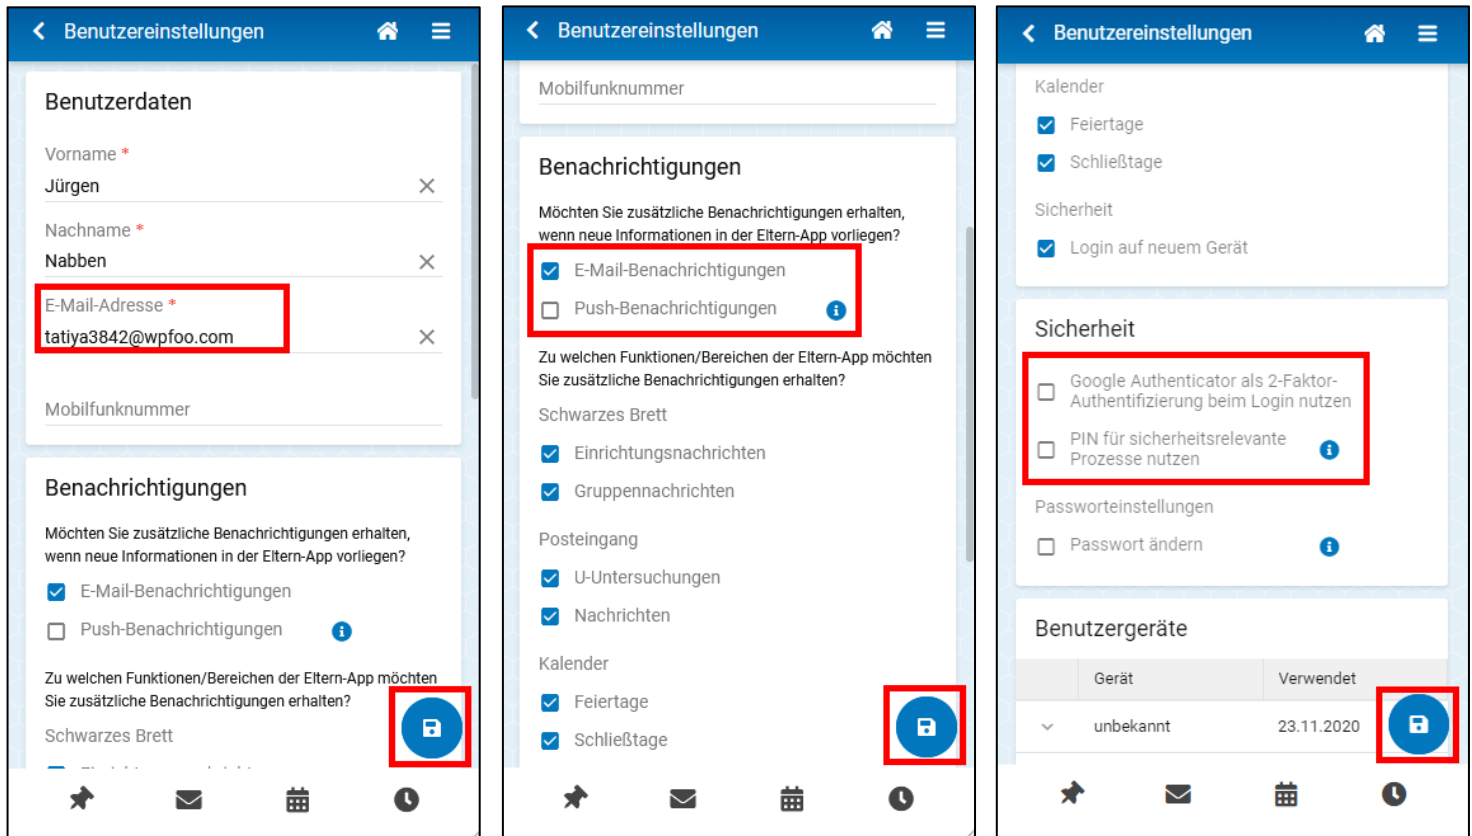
Benutzereinstellungen

Benutzerdaten

Vorname *
Jürgen

Nachname *
Nabben

E-Mail-Adresse *
tatiya3842@wpfoo.com

Mobilfunknummer

Benachrichtigungen

Möchten Sie zusätzliche Benachrichtigungen erhalten, wenn neue Informationen in der Eltern-App vorliegen?

E-Mail-Benachrichtigungen
Push-Benachrichtigungen

Zu welchen Funktionen/Bereichen der Eltern-App möchten Sie zusätzliche Benachrichtigungen erhalten?

Schwarzes Brett

Benutzereinstellungen

Mobilfunknummer

Benachrichtigungen

Möchten Sie zusätzliche Benachrichtigungen erhalten, wenn neue Informationen in der Eltern-App vorliegen?

E-Mail-Benachrichtigungen
Push-Benachrichtigungen

Zu welchen Funktionen/Bereichen der Eltern-App möchten Sie zusätzliche Benachrichtigungen erhalten?

Schwarzes Brett
Einrichtungsnachrichten
Gruppennachrichten

Posteingang
U-Untersuchungen
Nachrichten

Kalender
Feiertage
Schließtage

Benutzereinstellungen

Kalender
Feiertage
Schließtage

Sicherheit
Login auf neuem Gerät

Sicherheit

Google Authenticator als 2-Faktor-Authentifizierung beim Login nutzen
PIN für sicherheitsrelevante Prozesse nutzen

Passworteinstellungen
Passwort ändern

Benutzergeräte

| | Gerät | Verwendet |
|---|---|---|
| ⌄ | unbekannt | 23.11.2020 |